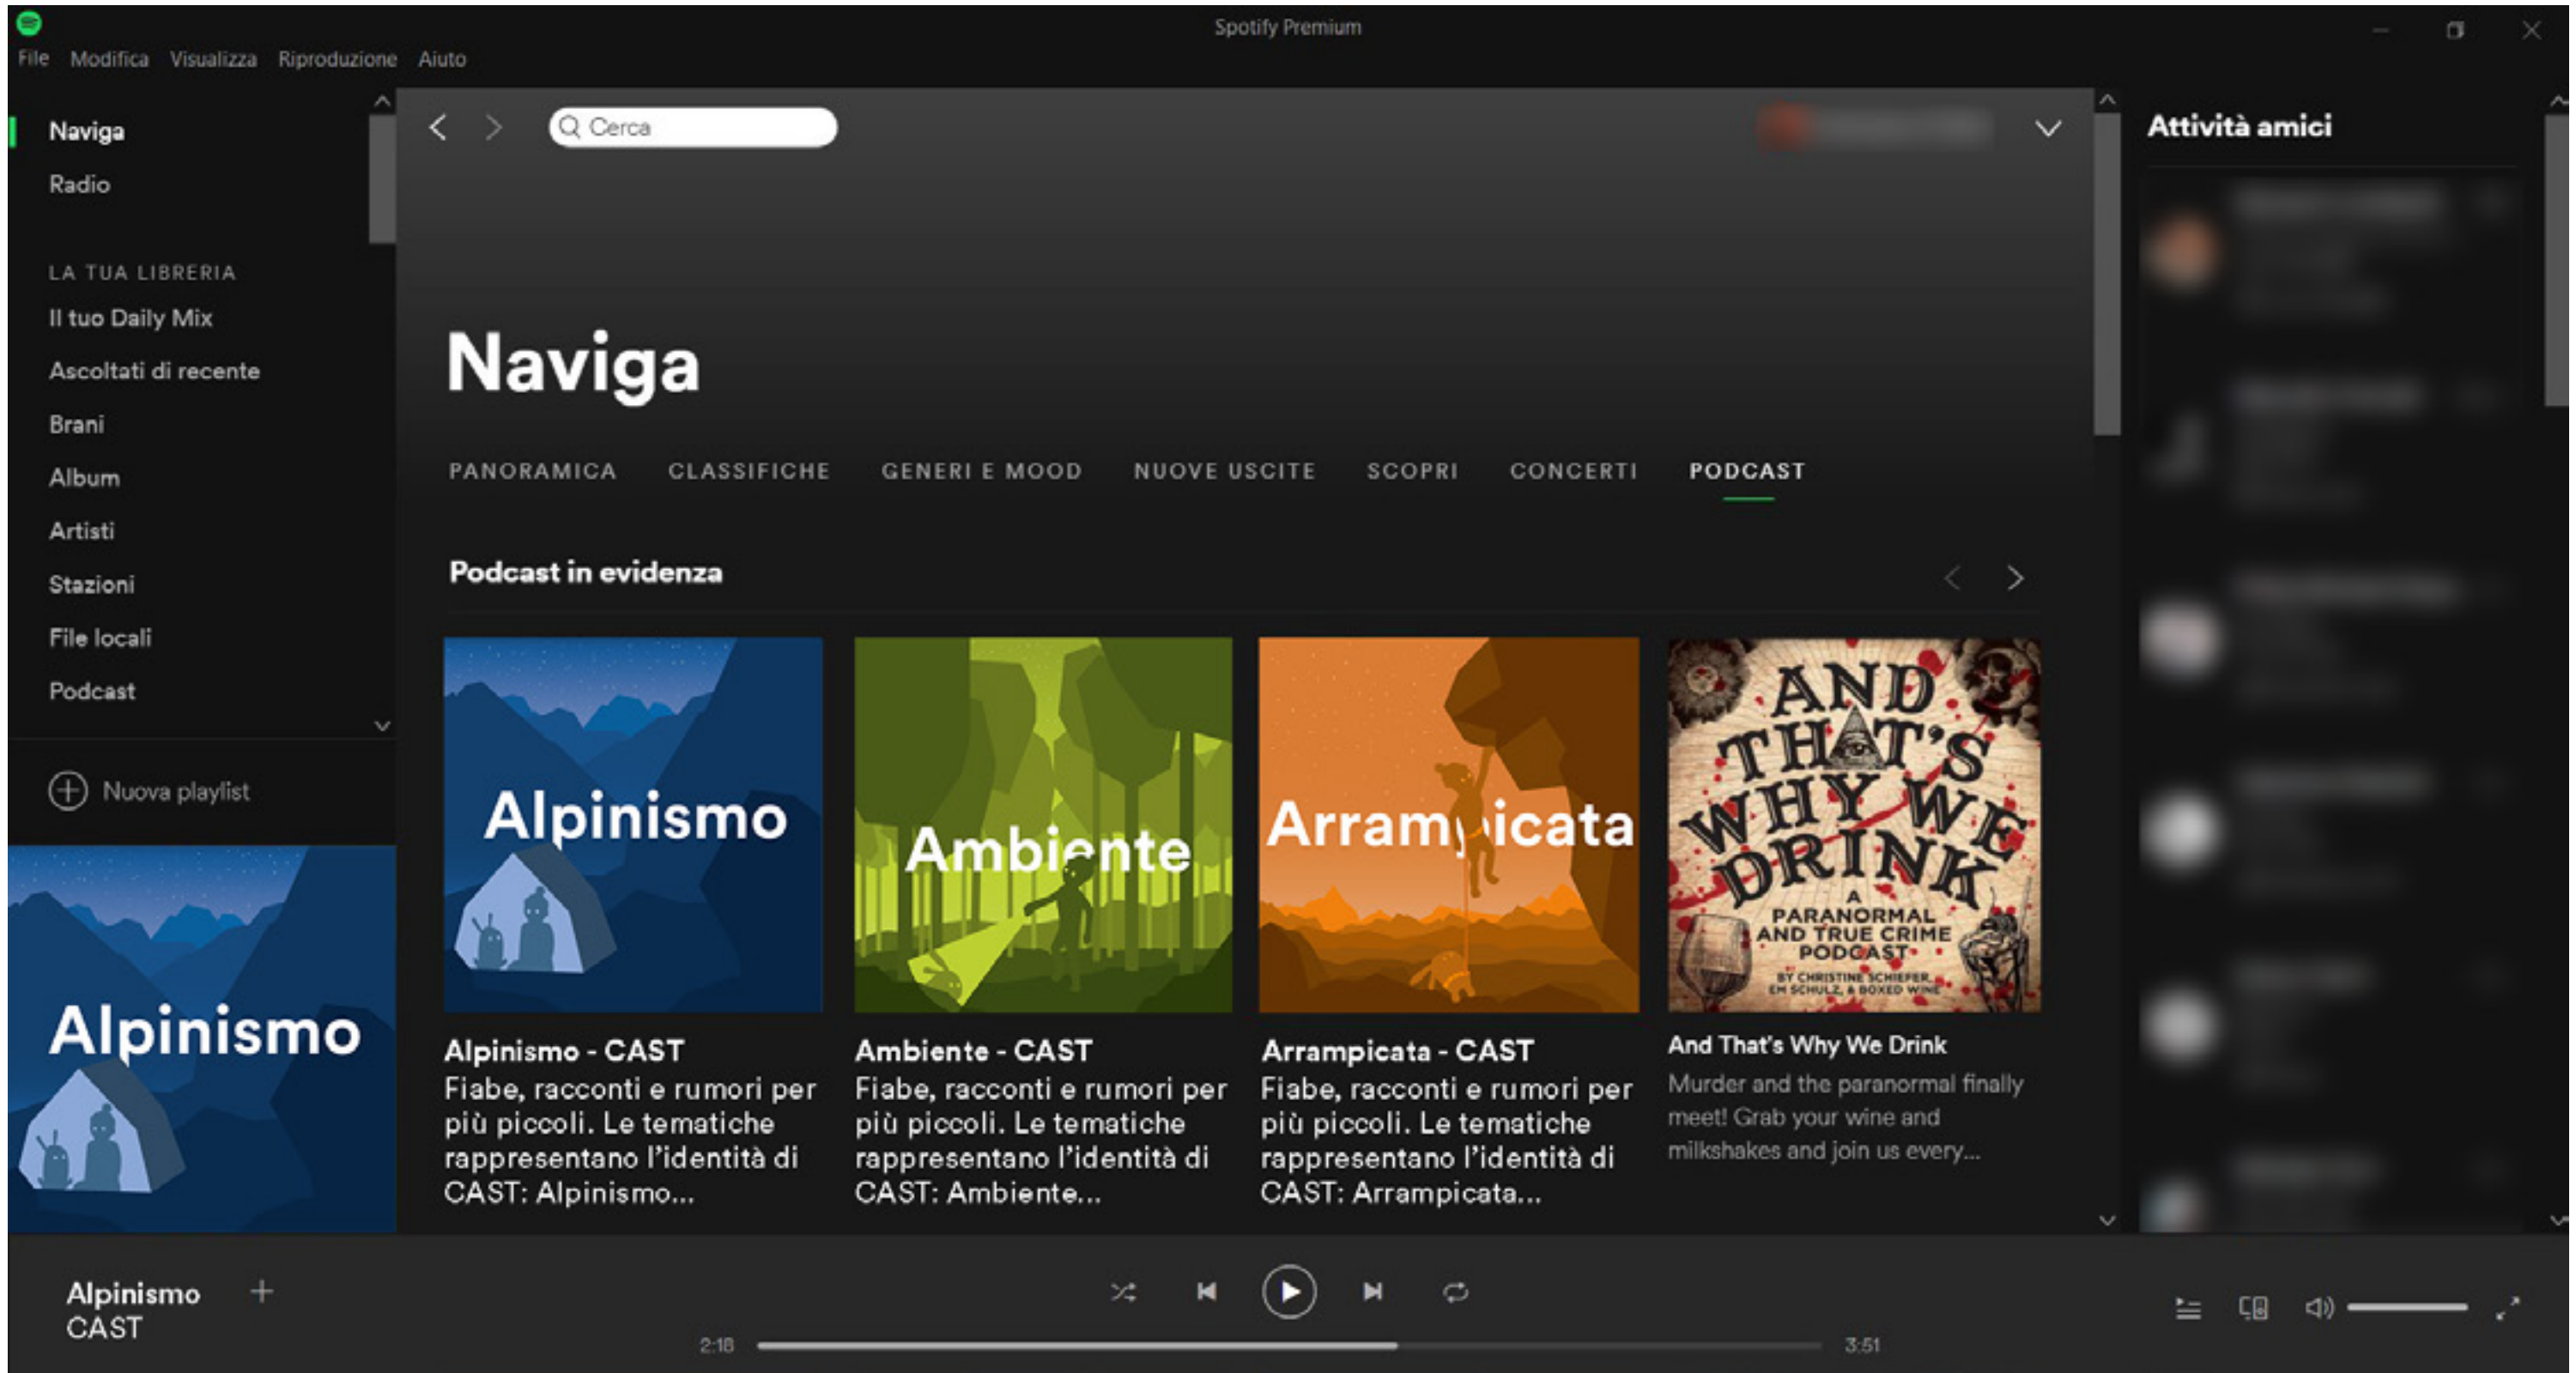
Spotify Premium

File Modifica Visualizza Riproduzione Aiuto

Naviga
Radio

LA TUA LIBRERIA
Il tuo Daily Mix
Ascoltati di recente
Brani
Album
Artisti
Stazioni
File locali
Podcast

Nuova playlist

Alpinismo

Cerca

Naviga

PANORAMICA CLASSIFICHE GENERI E MOOD NUOVE USCITE SCOPRI CONCERTI PODCAST

Podcast in evidenza

Alpinismo

Ambiente

Arrampicata

AND THAT'S WHY WE DRINK
A PARANORMAL AND TRUE CRIME PODCAST
BY CHRISTINE SCHIEFER, EM SCHULZ, & BOXED WINE

Alpinismo - CAST
Fiabe, racconti e rumori per più piccoli. Le tematiche rappresentano l'identità di CAST: Alpinismo...

Ambiente - CAST
Fiabe, racconti e rumori per più piccoli. Le tematiche rappresentano l'identità di CAST: Ambiente...

Arrampicata - CAST
Fiabe, racconti e rumori per più piccoli. Le tematiche rappresentano l'identità di CAST: Arrampicata...

And That's Why We Drink
Murder and the paranormal finally meet! Grab your wine and milkshakes and join us every...

Attività amici

Alpinismo
CAST

2:18
3:51